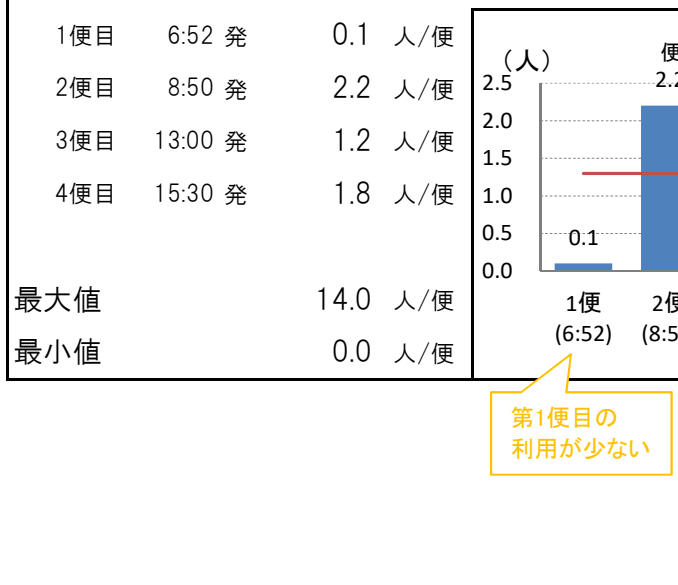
| | | | |
|---|---|---|---|
| 1便目 | 6:52 発 | 0.1 | 人/便 |
| 2便目 | 8:50 発 | 2.2 | 人/便 |
| 3便目 | 13:00 発 | 1.2 | 人/便 |
| 4便目 | 15:30 発 | 1.8 | 人/便 |
| 最大値 | | 14.0 | 人/便 |
| 最小値 | | 0.0 | 人/便 |

（人）
便
2.5
2.0
1.5
1.0
0.5
0.0
0.1
2.2
1便
(6:52)
2便
(8:5

第1便目の
利用が少ない